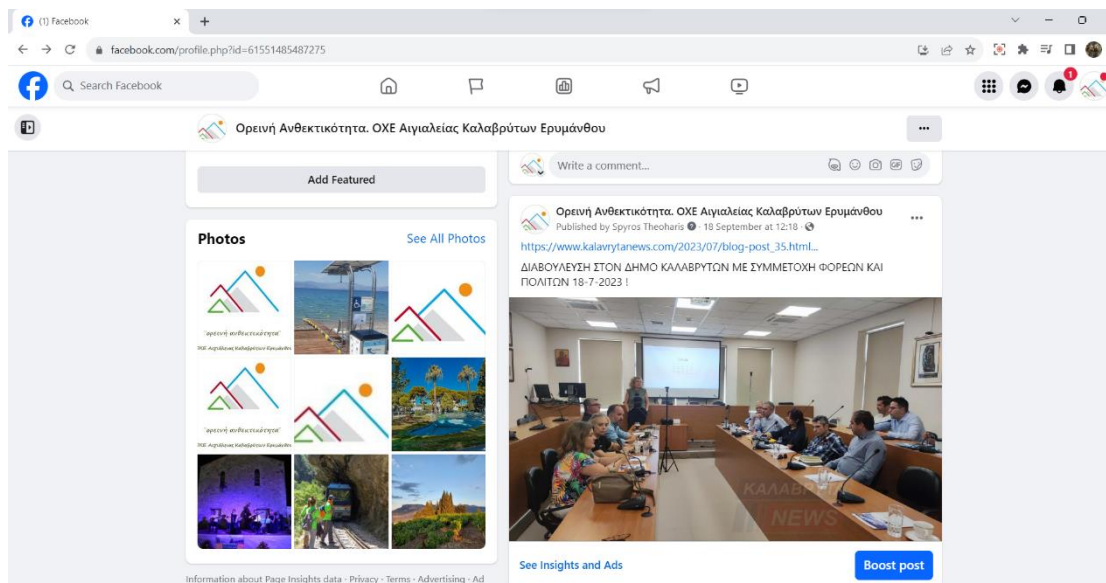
(1) Facebook

facebook.com/profile.php?id=61551485487275

Search Facebook

Ορεινή Ανθεκτικότητα. ΟΧΕ Αιγιαλείας Καλαβρύτων Ερυμάνθου

Add Featured

Write a comment...

Photos

See All Photos

"ορεινή ανθεκτικότητα"
ΟΧΕ Αιγιαλείας Καλαβρύτων Ερυμάνθου

"ορεινή ανθεκτικότητα"
ΟΧΕ Αιγιαλείας Καλαβρύτων Ερυμάνθου

Ορεινή Ανθεκτικότητα. ΟΧΕ Αιγιαλείας Καλαβρύτων Ερυμάνθου
Published by Spyros Theoharis · 18 September at 12:18 ·

https://www.kalavrytanews.com/2023/07/blog-post_35.html...

ΔΙΑΒΟΥΛΕΥΣΗ ΣΤΟΝ ΔΗΜΟ ΚΑΛΑΒΡΥΤΩΝ ΜΕ ΣΥΜΜΕΤΟΧΗ ΦΟΡΕΩΝ ΚΑΙ ΠΟΛΙΤΩΝ 18-7-2023 !

ΚΑΛΑΒΡ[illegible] NEWS

See Insights and Ads

Boost post

Information about Page Insights data · Privacy · Terms · Advertising · Ad